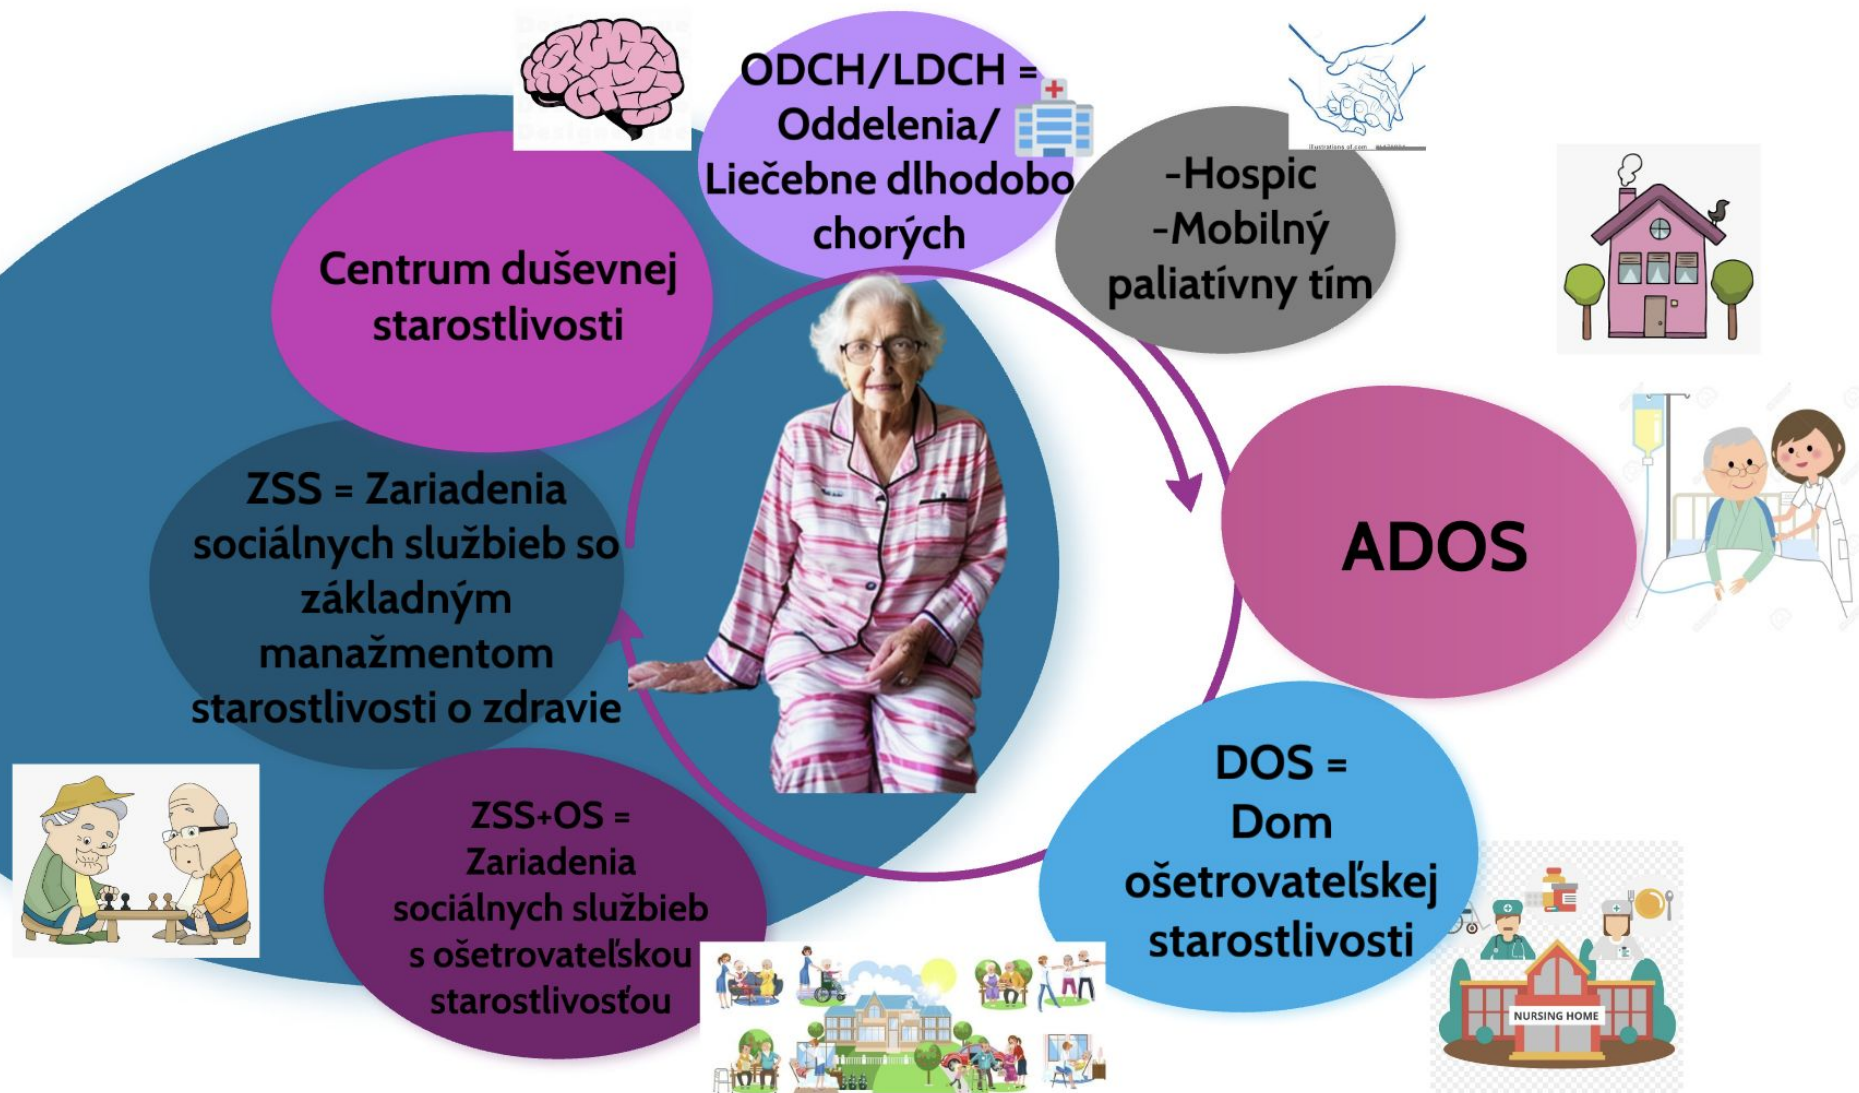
ODCH/LDCH = Oddelenia/ Liečebne dlhodobo chorých

-Hospic
-Mobilný paliatívny tím

Centrum duševnej starostlivosti

ZSS = Zariadenia sociálnych službieb so základným manažmentom starostlivosti o zdravie

ADOS

ZSS+OS = Zariadenia sociálnych službieb s ošetrovateľskou starostlivosťou

DOS = Dom ošetrovateľskej starostlivosti

NURSING HOME